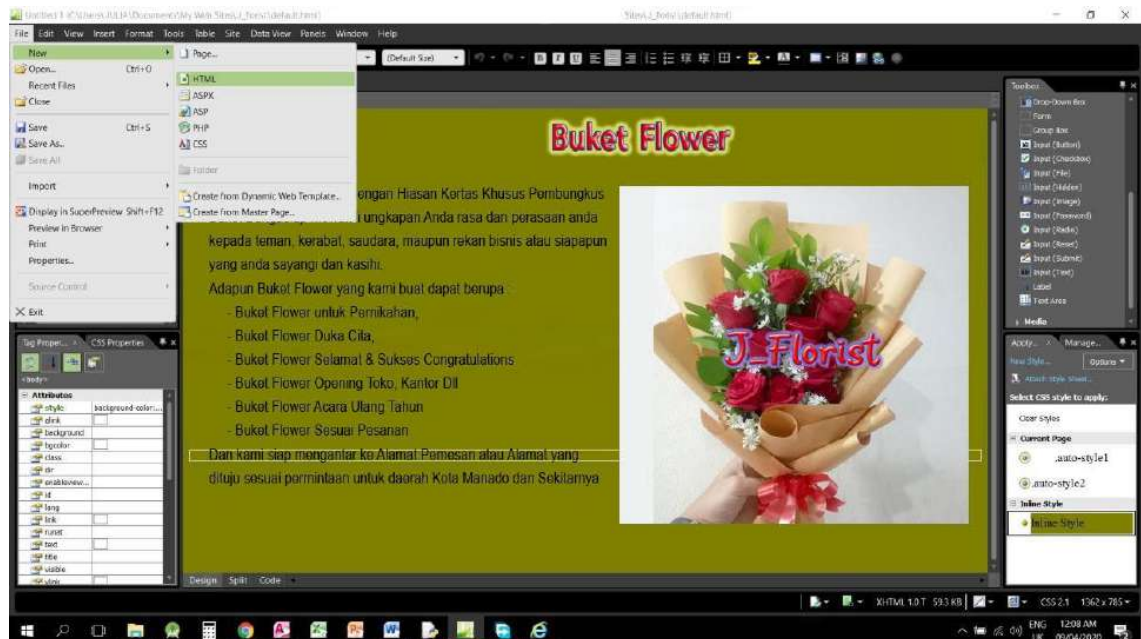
Untitled 1 (C:\Users\JULIA\Documents\My Web Sites\J_fons\default.html)

Sites\J_fons\default.html

File Edit View Insert Format Tools Table Site Data View Panels Window Help

New
Open... Ctrl+O
Recent Files
Close
Save Ctrl+S
Save As...
Save All
Import
Display in SuperPreview Shift+F12
Preview in Browser
Print
Properties...
Source Control
Exit

Page...
HTML
ASPX
ASP
PHP
CSS
Folder
Create from Dynamic Web Template...
Create from Master Page...

(Default Size)

Buket Flower

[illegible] dengan Hiasan Kertas Khusus Pembungkus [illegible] ungkapan Anda rasa dan perasaan anda kepada teman, kerabat, saudara, maupun rekan bisnis atau siapapun yang anda sayangi dan kasihi.

Adapun Buket Flower yang kami buat dapat berupa :

- Buket Flower untuk Pernikahan,
- Buket Flower Duka Cita,
- Buket Flower Selamat & Sukses Congratulations
- Buket Flower Opening Toko, Kantor Dll
- Buket Flower Acara Ulang Tahun
- Buket Flower Sesuai Pesanan

Dan kami siap mengantar ke Alamat Pemesan atau Alamat yang dituju sesuai permintaan untuk daerah Kota Manado dan Sekitarnya

J_Florist

Toolbox
Drop-Down Box
Form
Group Box
Input (Button)
Input (Checkbox)
Input (File)
Input (Hidden)
Input (Image)
Input (Password)
Input (Radio)
Input (Reset)
Input (Submit)
Input (Text)
Label
Text Area
Media

Apply... Manage...
New Style... Options
Attach Style Sheet...
Select CSS style to apply:
Clear Styles
Current Page
.auto-style1
.auto-style2
Inline Style
Inline Style

Tag Proper... CSS Properties
<body>
Attributes
style background-color:...
alink
background
bgcolor
class
dir
enableview...
id
lang
link
runat
text
title
visible
vlink

Design Split Code

XHTML 1.0 T 59.3 KB CSS 2.1 1362 x 785

ENG UK 12:08 AM 09/04/2020